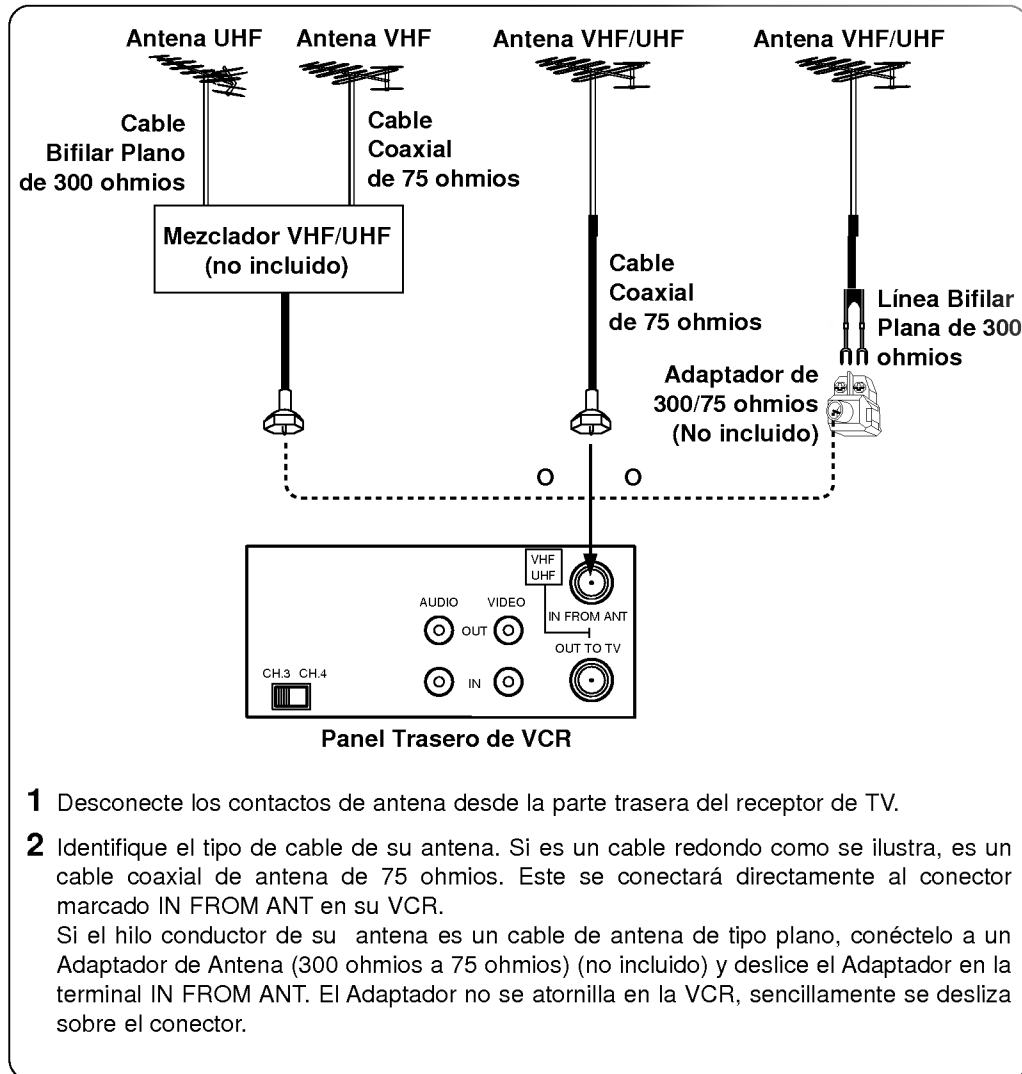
Antena UHF Antena VHF Antena VHF/UHF Antena VHF/UHF

Cable Bifilar Plano de 300 ohmios

Cable Coaxial de 75 ohmios

Mezclador VHF/UHF (no incluido)

Cable Coaxial de 75 ohmios

Línea Bifilar Plana de 300 ohmios

Adaptador de 300/75 ohmios (No incluido)

O O

VHF UHF

AUDIO VIDEO

OUT

IN FROM ANT

OUT TO TV

CH.3 CH.4

IN

Panel Trasero de VCR

**1** Desconecte los contactos de antena desde la parte trasera del receptor de TV.

**2** Identifique el tipo de cable de su antena. Si es un cable redondo como se ilustra, es un cable coaxial de antena de 75 ohmios. Este se conectará directamente al conector marcado IN FROM ANT en su VCR.
Si el hilo conductor de su antena es un cable de antena de tipo plano, conéctelo a un Adaptador de Antena (300 ohmios a 75 ohmios) (no incluido) y deslice el Adaptador en la terminal IN FROM ANT. El Adaptador no se atornilla en la VCR, sencillamente se desliza sobre el conector.